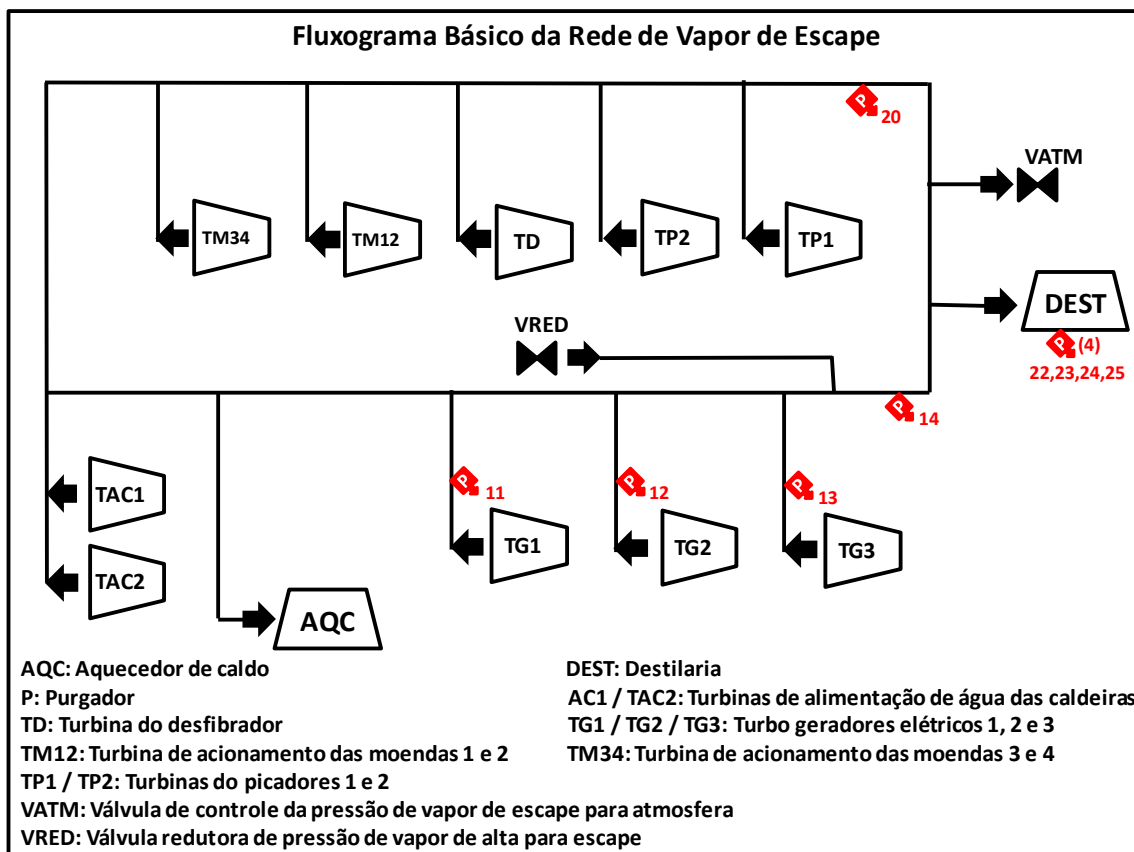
Fluxograma Básico da Rede de Vapor de Escape

P 20

VATM

TM34

TM12

TD

TP2

TP1

DEST

VRED

P (4)
22,23,24,25

P 14

TAC1

TAC2

P 11

P 12

P 13

TG1

TG2

TG3

AQC

AQC: Aquecedor de caldo
P: Purgador
TD: Turbina do desfibrador
TM12: Turbina de acionamento das moendas 1 e 2
TP1 / TP2: Turbinas do picadores 1 e 2
VATM: Válvula de controle da pressão de vapor de escape para atmosfera
VRED: Válvula redutora de pressão de vapor de alta para escape

DEST: Destilaria
AC1 / TAC2: Turbinas de alimentação de água das caldeiras
TG1 / TG2 / TG3: Turbo geradores elétricos 1, 2 e 3
TM34: Turbina de acionamento das moendas 3 e 4